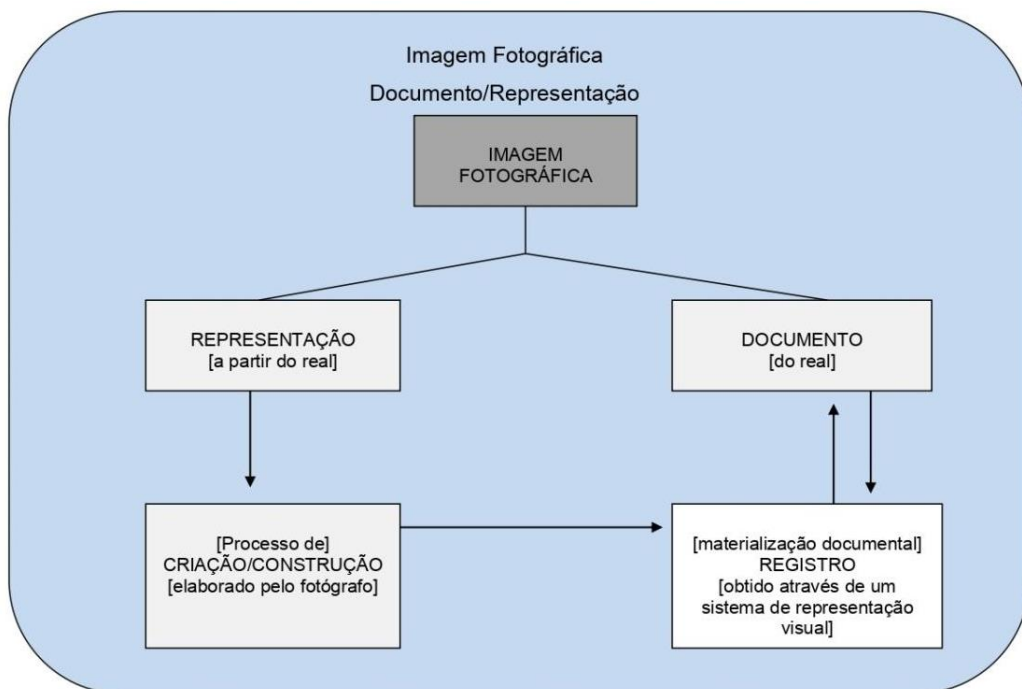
Imagem Fotográfica

Documento/Representação

IMAGEM FOTOGRÁFICA

REPRESENTAÇÃO
[a partir do real]

DOCUMENTO
[do real]

[Processo de]
CRIAÇÃO/CONSTRUÇÃO
[elaborado pelo fotógrafo]

[materialização documental]
REGISTRO
[obtido através de um sistema de representação visual]